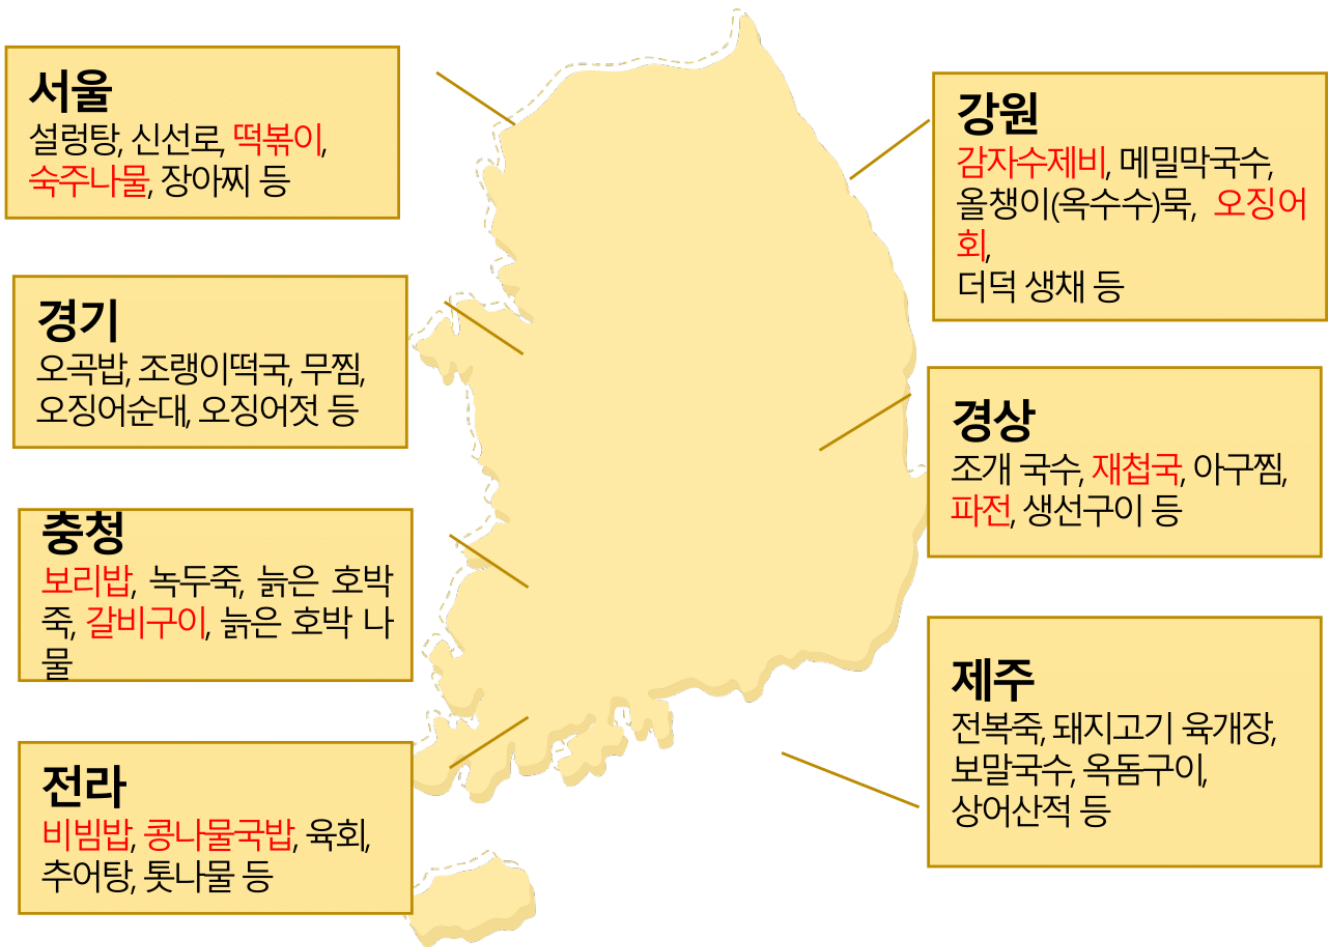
서울
설렁탕, 신선로, 떡볶이, 숙주나물, 장아찌 등

경기
오곡밥, 조랭이떡국, 무찜, 오징어순대, 오징어젓 등

충청
보리밥, 녹두죽, 늙은 호박죽, 갈비구이, 늙은 호박 나물

전라
비빔밥, 콩나물국밥, 육회, 추어탕, 톳나물 등

강원
감자수제비, 메밀막국수, 올챙이(옥수수)묵, 오징어회, 더덕 생채 등

경상
조개 국수, 재첩국, 아구찜, 파전, 생선구이 등

제주
전복죽, 돼지고기 육개장, 보말국수, 옥돔구이, 상어산적 등